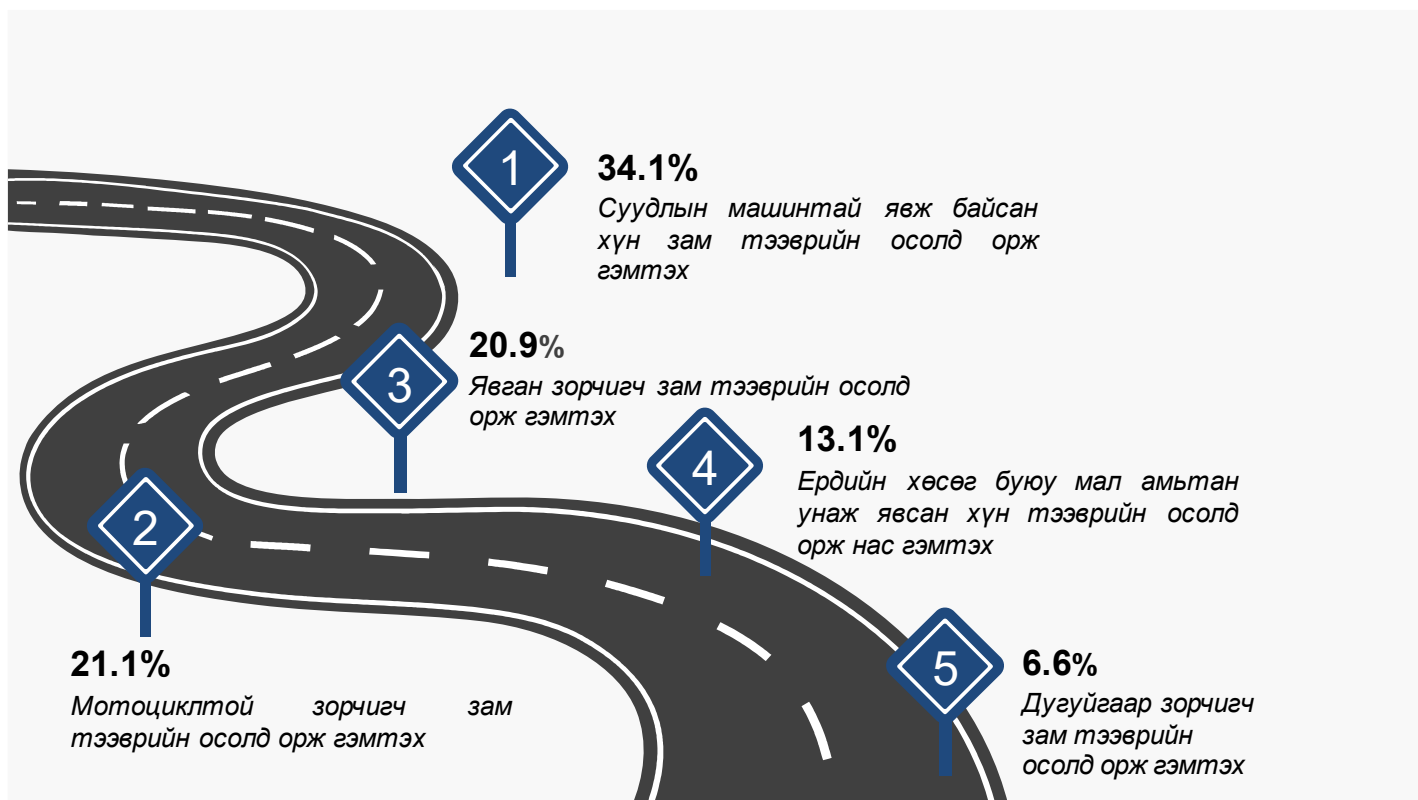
1
34.1%
Суудлын машинтай явж байсан хүн зам тээврийн осолд орж гэмтэх

3
20.9%
Явган зорчигч зам тээврийн осолд орж гэмтэх

4
13.1%
Ердийн хөсөг буюу мал амьтан унаж явсан хүн тээврийн осолд орж нас гэмтэх

2
21.1%
Мотоциклтой зорчигч зам тээврийн осолд орж гэмтэх

5
6.6%
Дугуйгаар зорчигч зам тээврийн осолд орж гэмтэх